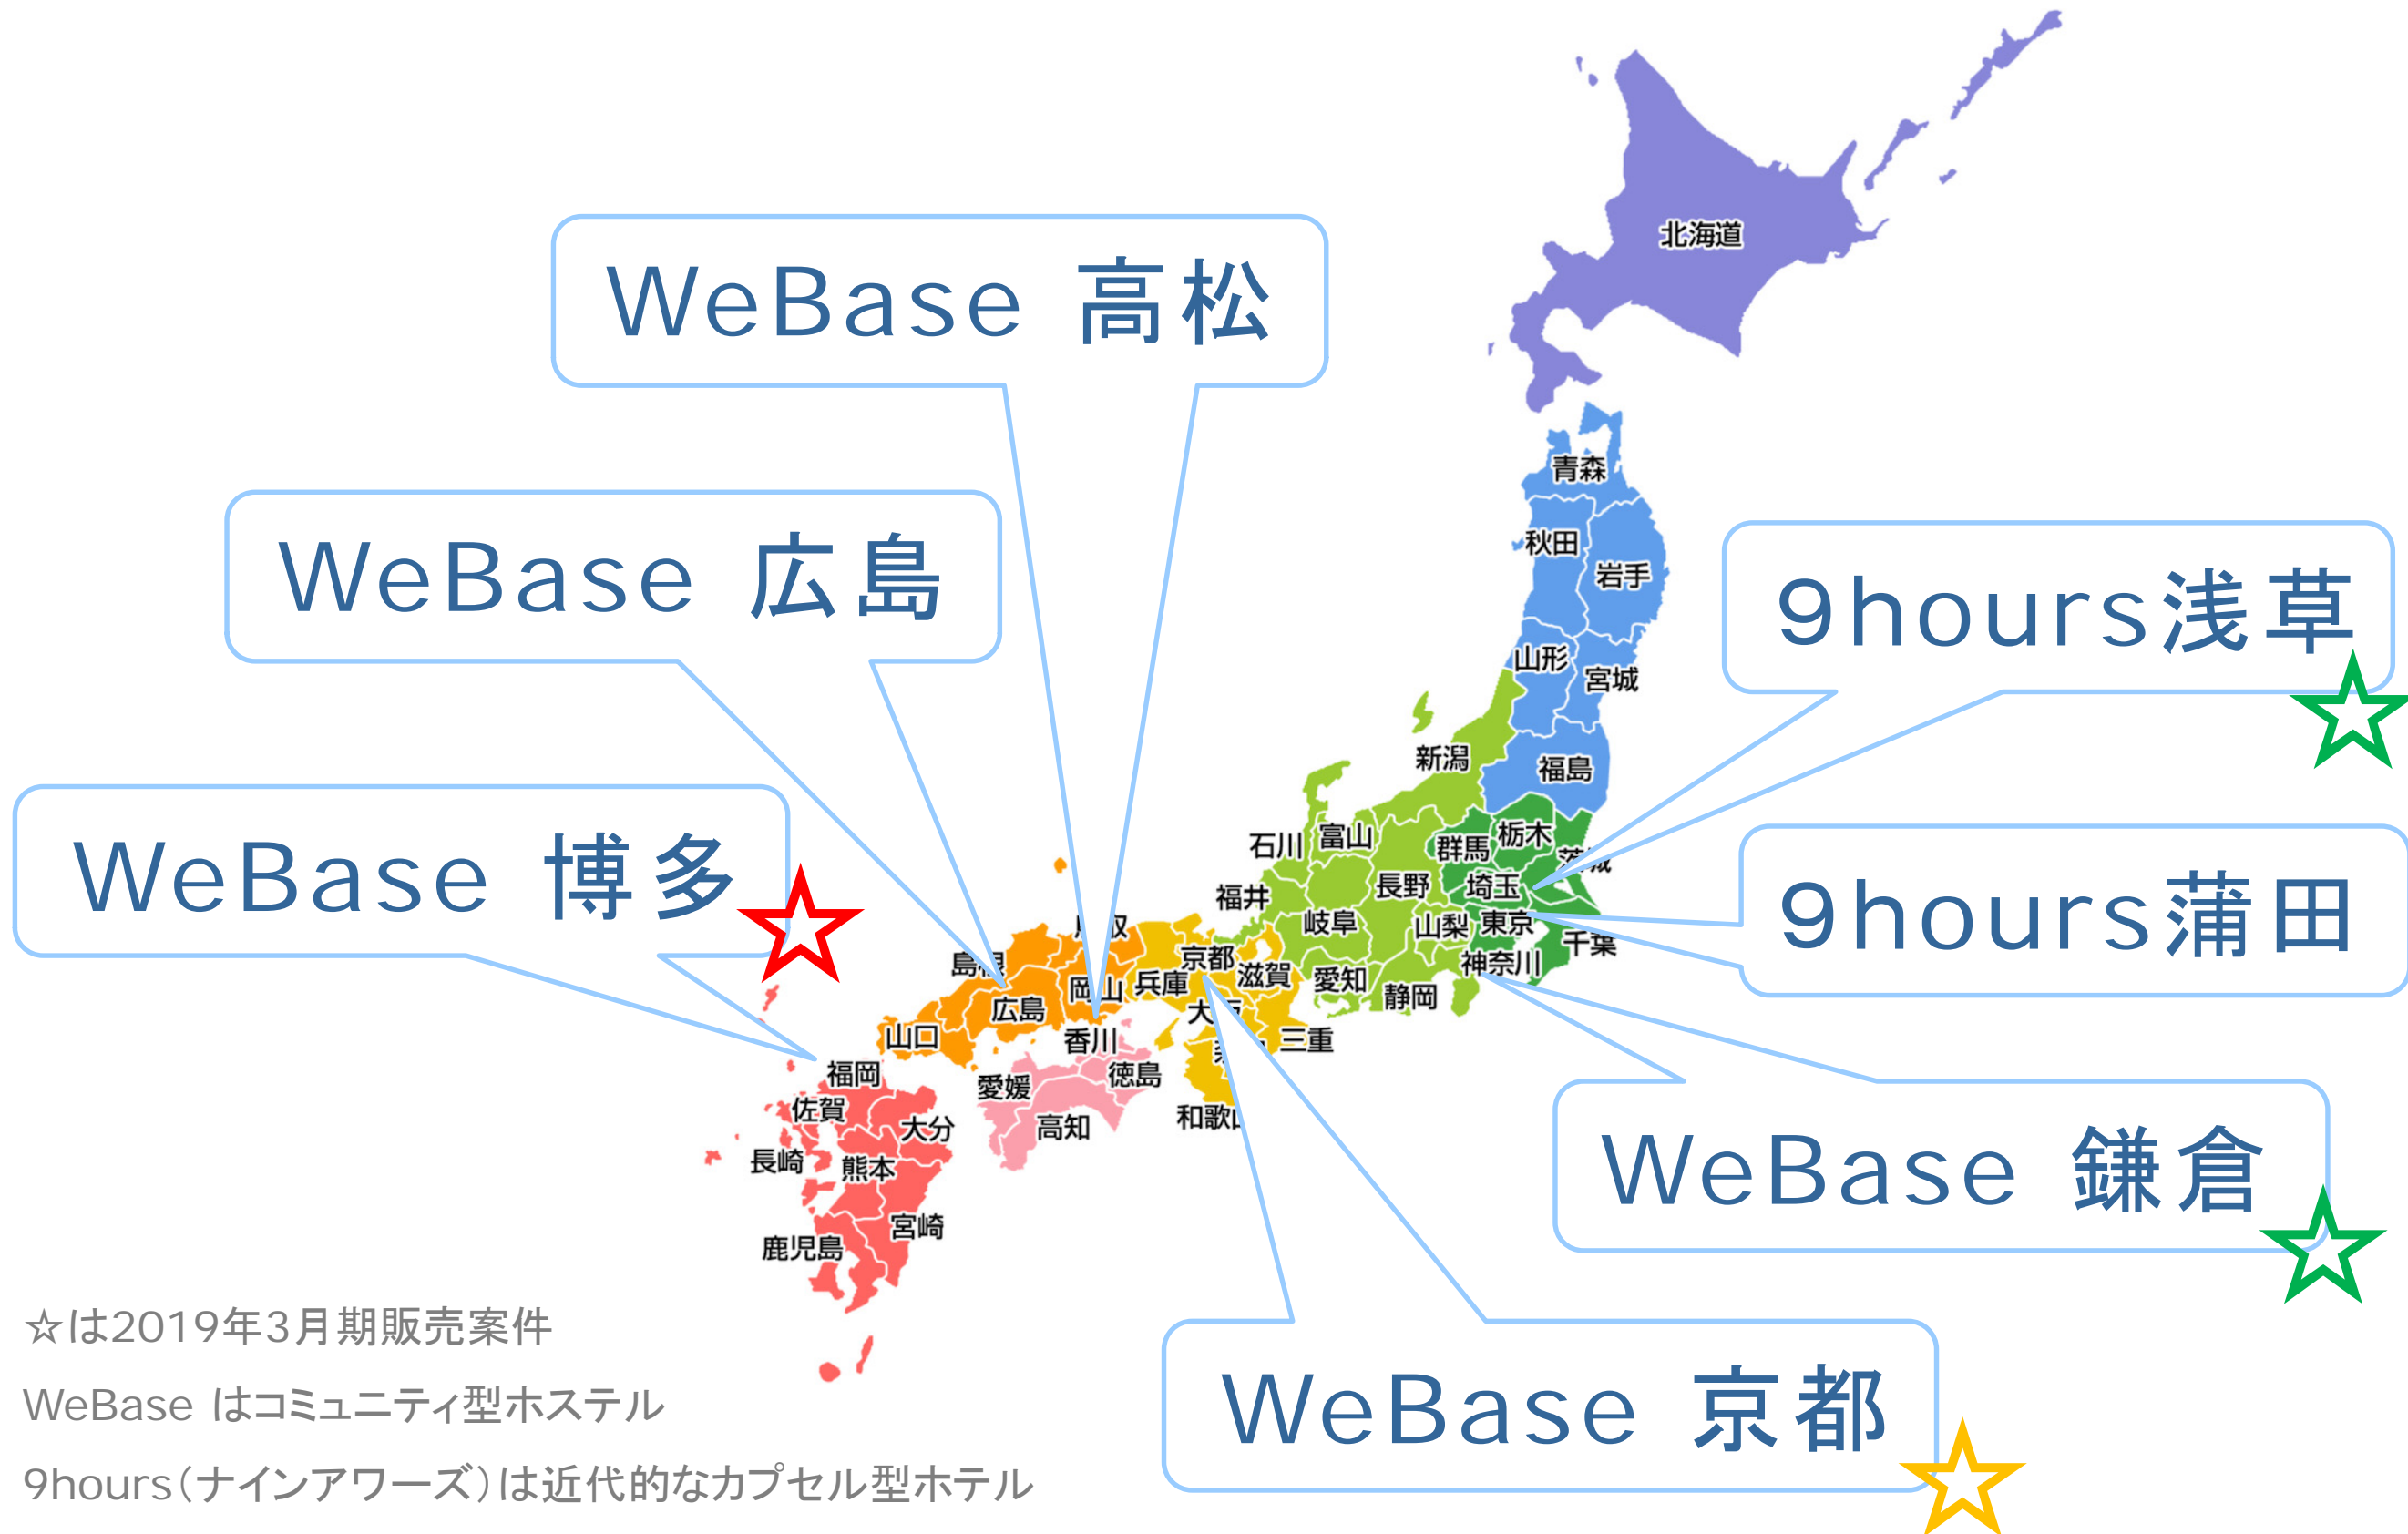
WeBase 高松

WeBase 広島

WeBase 博多

9hours浅草

9hours蒲田

WeBase 鎌倉

WeBase 京都

北海道
青森
秋田
岩手
山形
宮城
新潟
福島
石川
富山
群馬
栃木
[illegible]
福井
長野
埼玉
岐阜
山梨
東京
千葉
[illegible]
島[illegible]
京都
滋賀
愛知
神奈川
岡山
兵庫
静岡
広島
大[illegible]
山口
香川
三重
福岡
徳島
愛媛
佐賀
大分
高知
和歌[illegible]
長崎
熊本
宮崎
鹿児島

☆は2019年3月期販売案件
WeBase はコミュニティ型ホステル
9hours(ナインアワーズ)は近代的なカプセル型ホテル